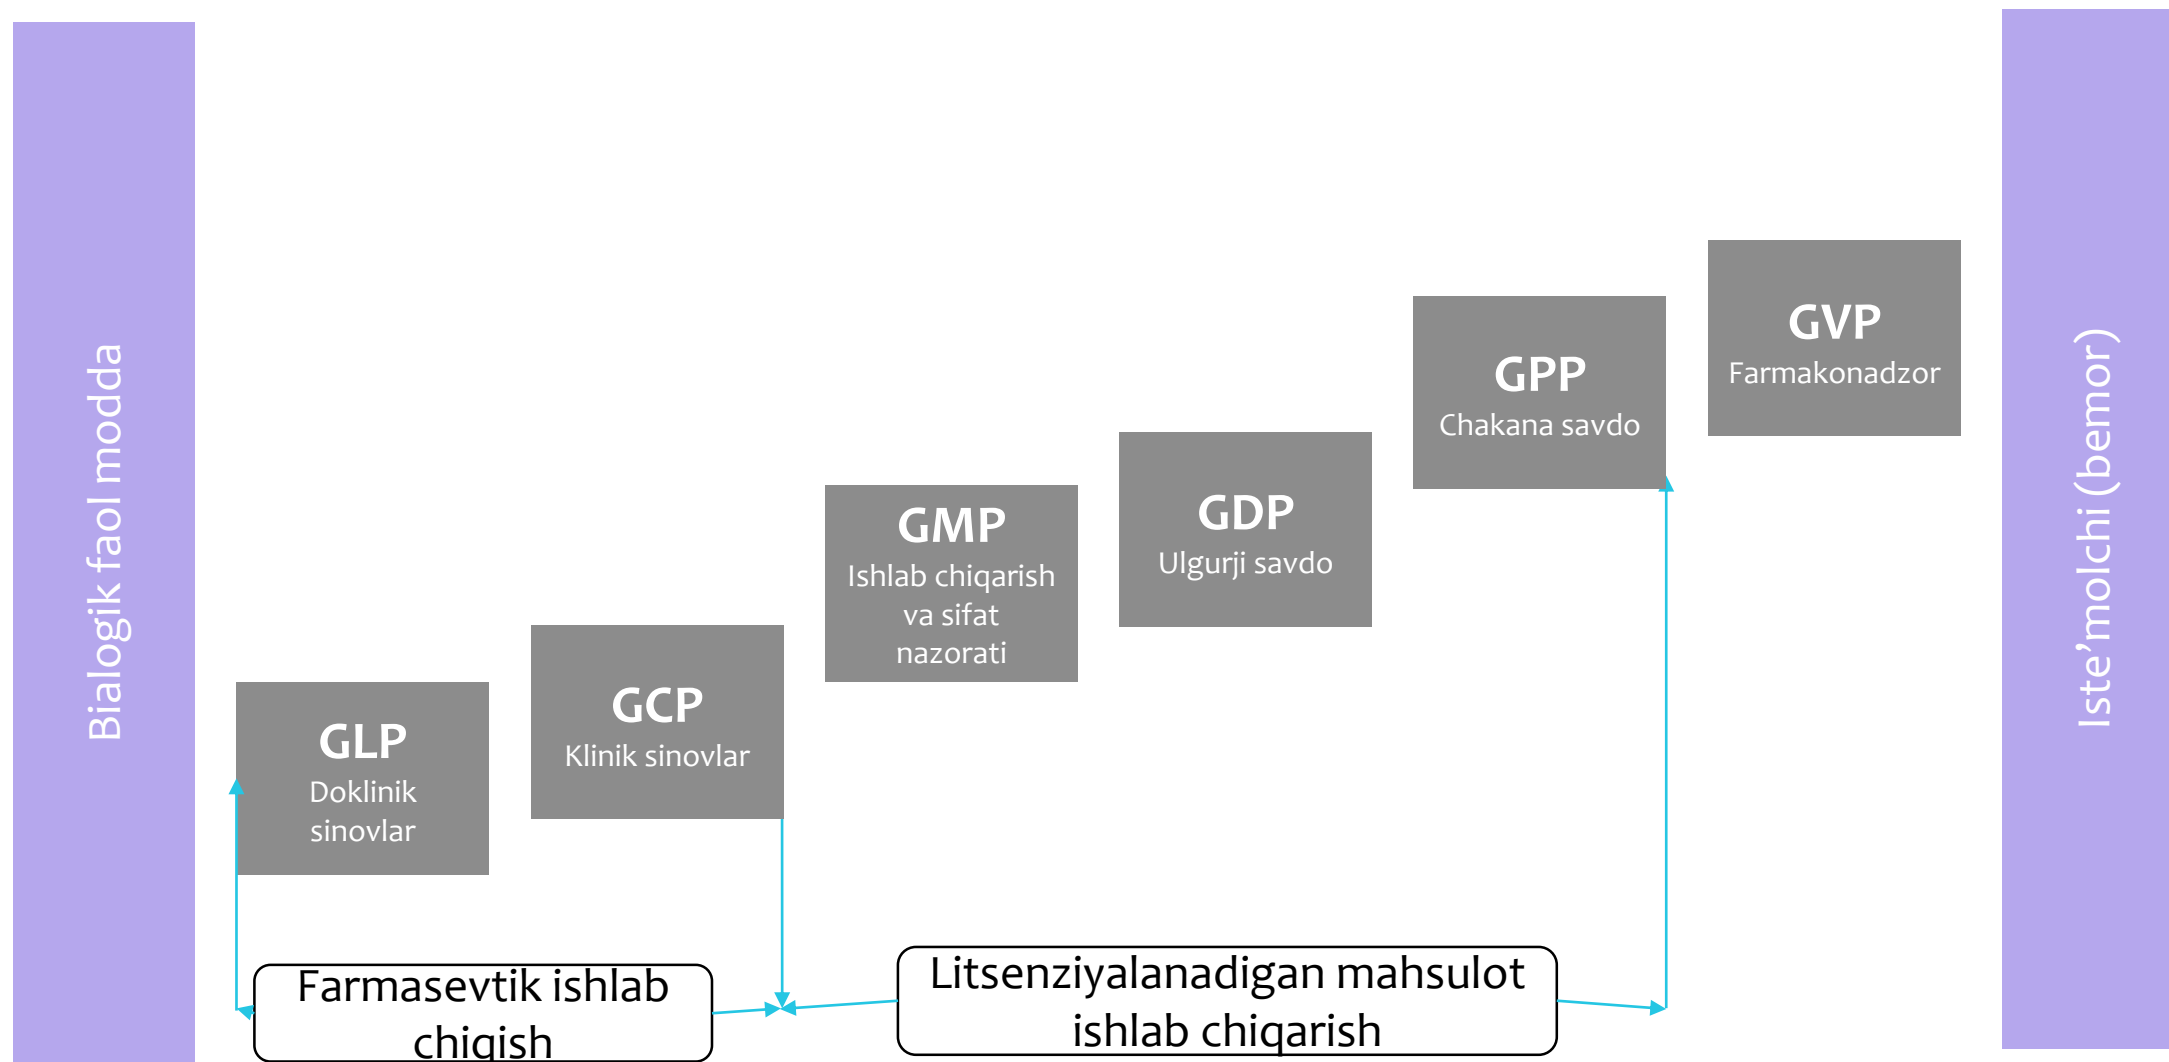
Bialogik faol modda

GLP
Doklinik sinovlar

GCP
Klinik sinovlar

GMP
Ishlab chiqarish va sifat nazorati

GDP
Ulgurji savdo

GPP
Chakana savdo

GVP
Farmakonadzor

Iste'molchi (bemor)

Farmasevtik ishlab chiqish

Litsenziyalanadigan mahsulot ishlab chiqarish